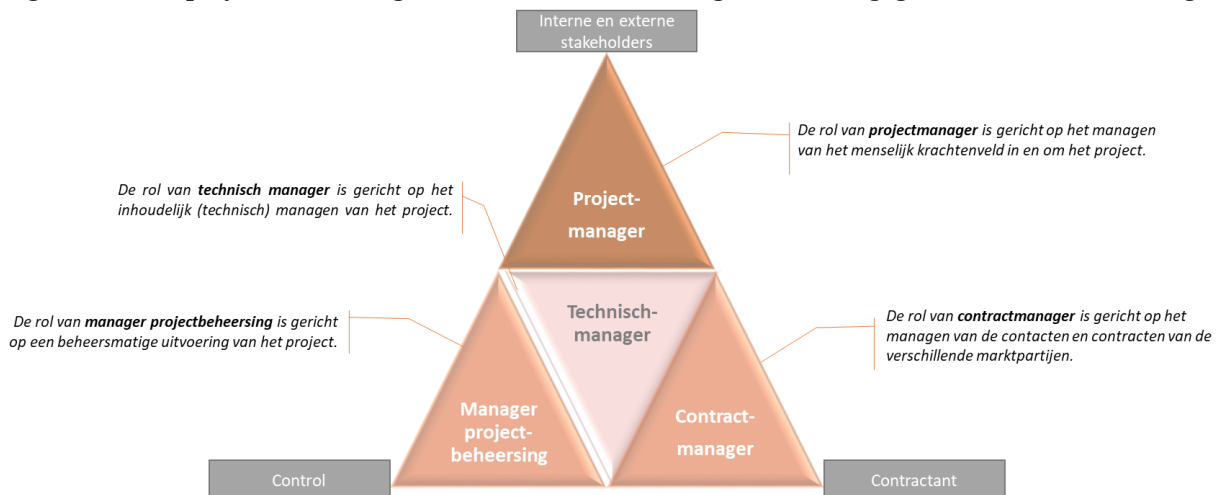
Interne en externe stakeholders

De rol van **projectmanager** is gericht op het managen van het menselijk krachtenveld in en om het project.

De rol van **technisch manager** is gericht op het inhoudelijk (technisch) managen van het project.

Project-manager

De rol van **manager projectbeheersing** is gericht op een beheersmatige uitvoering van het project.

Technisch-manager

De rol van **contractmanager** is gericht op het managen van de contacten en contracten van de verschillende marktpartijen.

Manager project-beheersing

Contract-manager

Control

Contractant